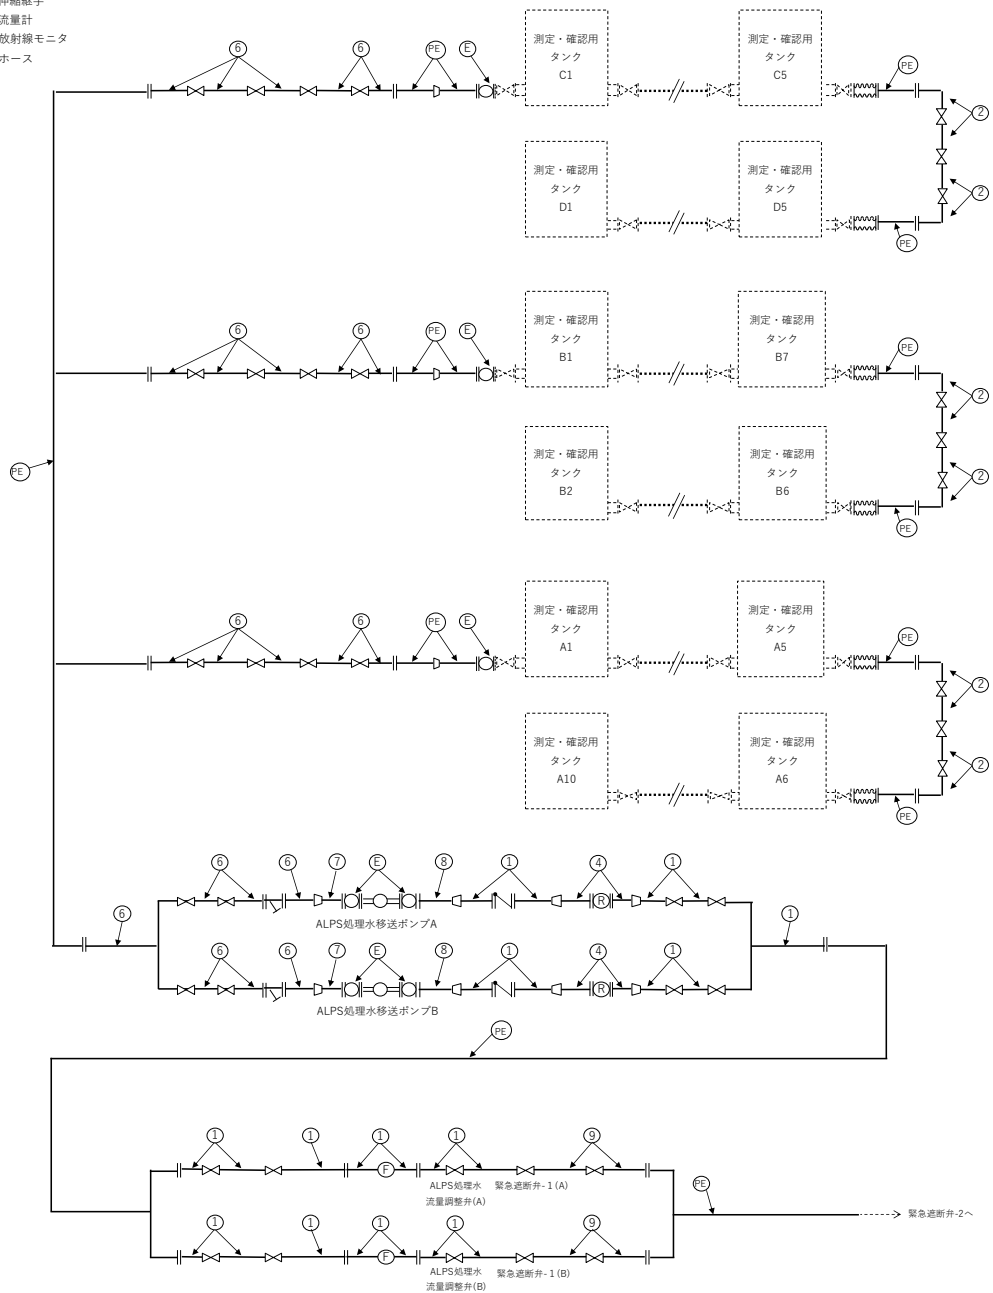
伸縮継手
流量計
放射線モニタ
ホース

6 6 PE E

測定・確認用
タンク
C1

測定・確認用
タンク
C5

PE
2
2
PE

測定・確認用
タンク
D1

測定・確認用
タンク
D5

6 6 PE E

測定・確認用
タンク
B1

測定・確認用
タンク
B7

PE
2
2
PE

PE

測定・確認用
タンク
B2

測定・確認用
タンク
B6

6 6 PE E

測定・確認用
タンク
A1

測定・確認用
タンク
A5

PE
2
2
PE

測定・確認用
タンク
A10

測定・確認用
タンク
A6

6 6 7 E 8 1 4 1

R

ALPS処理水移送ポンプA

6

1

6 6 7 E 8 1 4 1

R

ALPS処理水移送ポンプB

PE

1 1 1 1 9

F

ALPS処理水
流量調整弁(A)

緊急遮断弁- 1 (A)

PE

緊急遮断弁-2へ

1 1 1 1 9

F

ALPS処理水
流量調整弁(B)

緊急遮断弁- 1 (B)